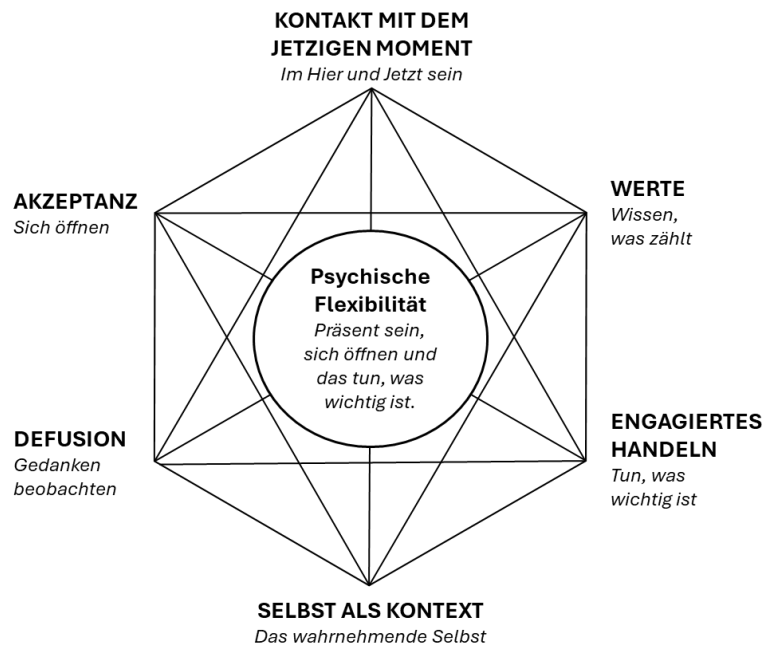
KONTAKT MIT DEM JETZIGEN MOMENT
Im Hier und Jetzt sein

AKZEPTANZ
Sich öffnen

WERTE
Wissen, was zählt

Psychische Flexibilität
Präsent sein, sich öffnen und das tun, was wichtig ist.

DEFUSION
Gedanken beobachten

ENGAGIERTES HANDELN
Tun, was wichtig ist

SELBST ALS KONTEXT
Das wahrnehmende Selbst